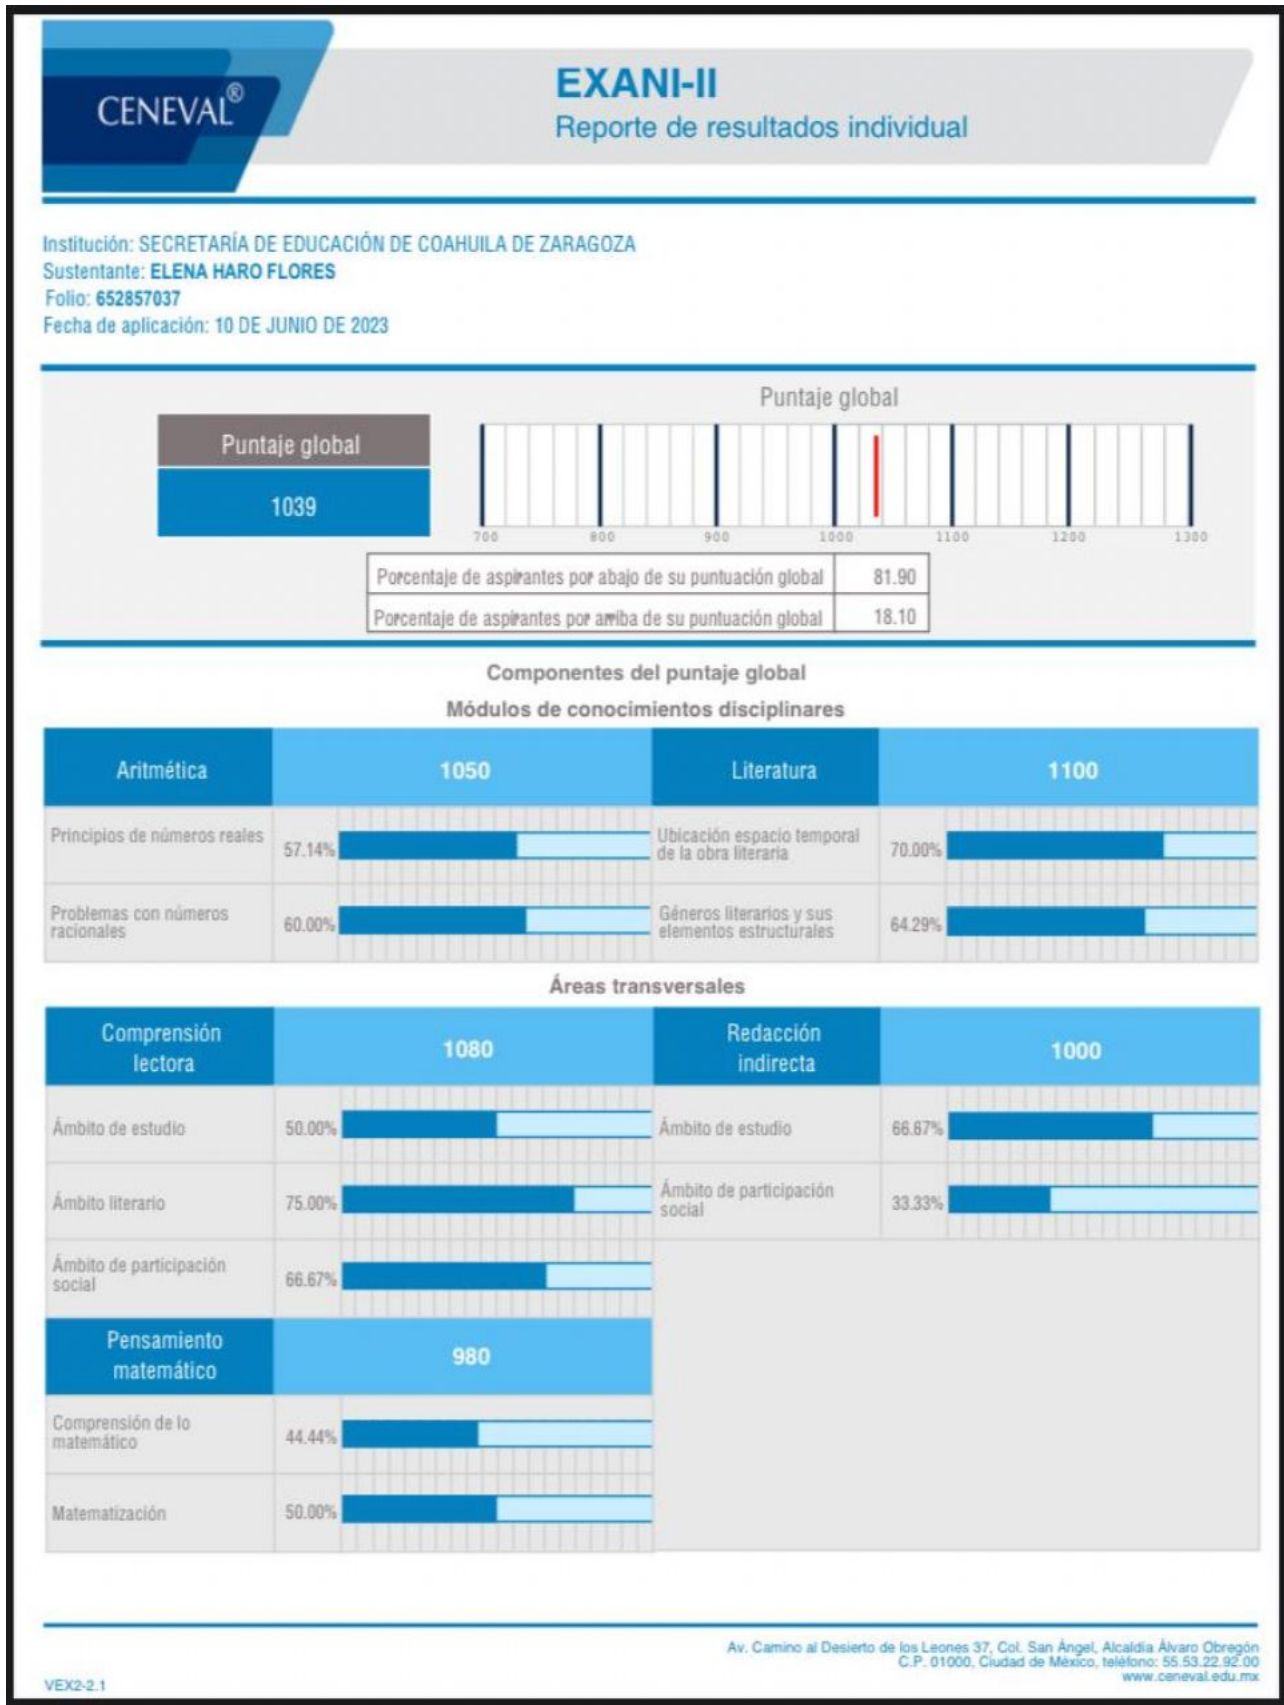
CENEVAL®

EXANI-II
Reporte de resultados individual

Institución: SECRETARÍA DE EDUCACIÓN DE COAHUILA DE ZARAGOZA
Sustentante: ELENA HARO FLORES
Folio: 652857037
Fecha de aplicación: 10 DE JUNIO DE 2023

Puntaje global

Puntaje global
1039

700 800 900 1000 1100 1200 1300

| Porcentaje de aspirantes por abajo de su puntuación global | 81.90 |
|---|---|
| Porcentaje de aspirantes por arriba de su puntuación global | 18.10 |

Componentes del puntaje global
Módulos de conocimientos disciplinares

| Aritmética | 1050 | Literatura | 1100 |
|---|---|---|---|
| Principios de números reales | 57.14% | Ubicación espacio temporal de la obra literaria | 70.00% |
| Problemas con números racionales | 60.00% | Géneros literarios y sus elementos estructurales | 64.29% |

Áreas transversales

| Comprensión lectora | 1080 | Redacción indirecta | 1000 |
|---|---|---|---|
| Ámbito de estudio | 50.00% | Ámbito de estudio | 66.67% |
| Ámbito literario | 75.00% | Ámbito de participación social | 33.33% |
| Ámbito de participación social | 66.67% | | |

| Pensamiento matemático | 980 |
|---|---|
| Comprensión de lo matemático | 44.44% |
| Matematización | 50.00% |

Av. Camino al Desierto de los Leones 37, Col. San Ángel, Alcaldía Álvaro Obregón C.P. 01000, Ciudad de México, teléfono: 55.53.22.92.00
www.ceneval.edu.mx

VEX2-2.1